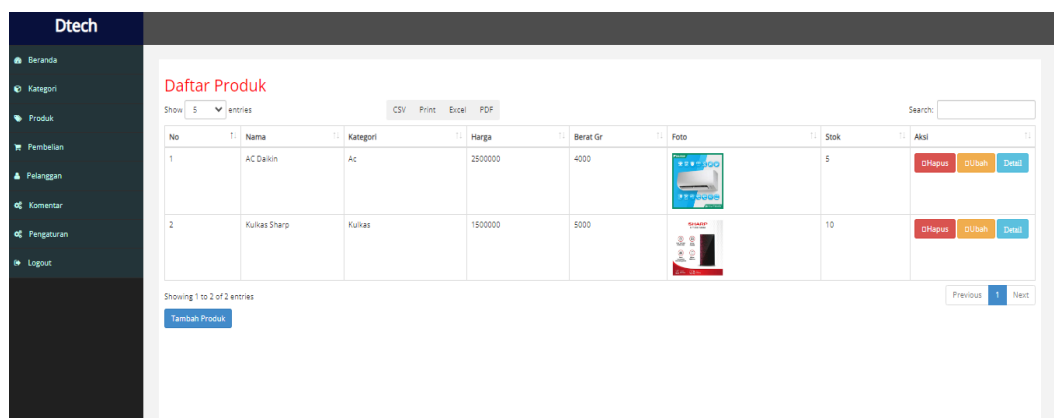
Dtech

Beranda
Kategori
Produk
Pembelian
Pelanggan
Komentar
Pengaturan
Logout

Daftar Produk

Show 5 entries

CSV Print Excel PDF

Search:

| No | Nama | Kategori | Harga | Berat Gr | Foto | Stok | Aksi |
|---|---|---|---|---|---|---|---|
| 1 | AC Daikin | Ac | 2500000 | 4000 | | 5 | Hapus Ubah Detail |
| 2 | Kulkas Sharp | Kulkas | 1500000 | 5000 | SHARP | 10 | Hapus Ubah Detail |

Showing 1 to 2 of 2 entries

Previous 1 Next

Tambah Produk